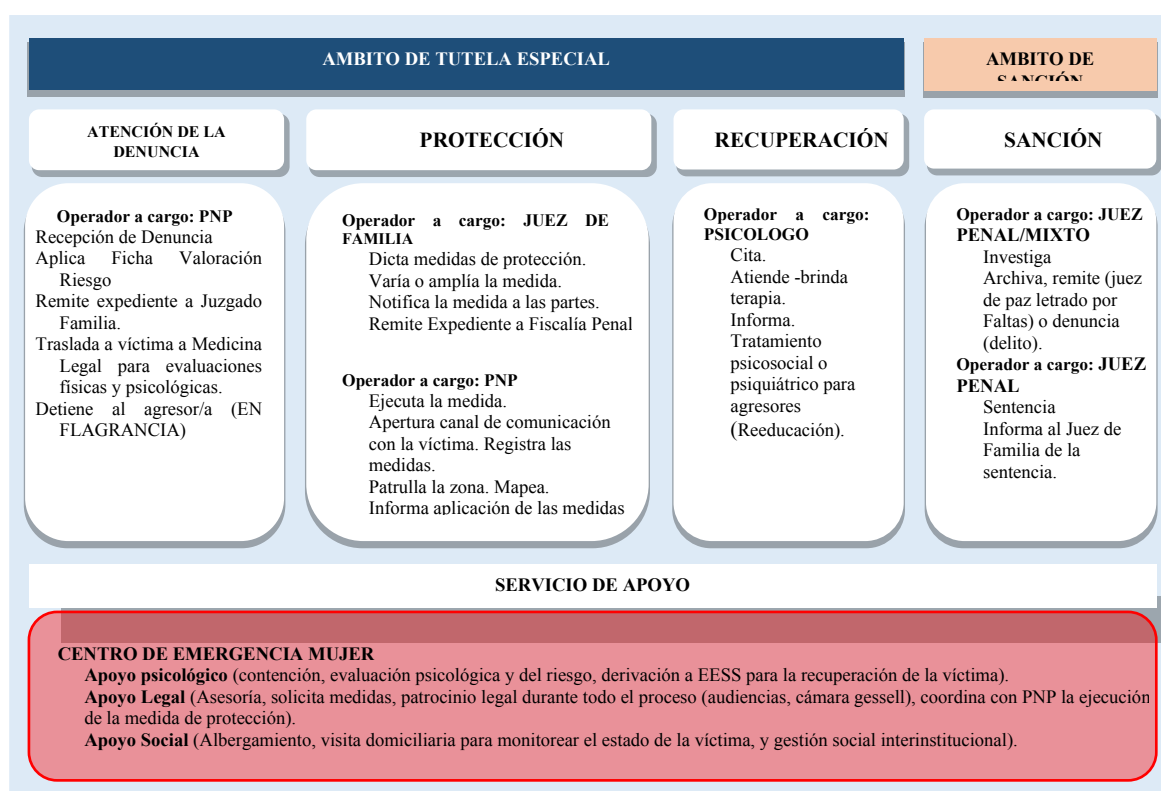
AMBITO DE TUTELA ESPECIAL

AMBITO DE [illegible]

ATENCIÓN DE LA DENUNCIA

PROTECCIÓN

RECUPERACIÓN

SANCIÓN

Operador a cargo: PNP
Recepción de Denuncia
Aplica Ficha Valoración Riesgo
Remite expediente a Juzgado Familia.
Traslada a víctima a Medicina Legal para evaluaciones fisicas y psicológicas.
Detiene al agresor/a (EN FLAGRANCIA)

Operador a cargo: JUEZ DE FAMILIA
Dicta medidas de protección.
Varía o amplía la medida.
Notifica la medida a las partes.
Remite Expediente a Fiscalía Penal

Operador a cargo: PNP
Ejecuta la medida.
Apertura canal de comunicación con la víctima. Registra las medidas.
Patrulla la zona. Mapea.
Informa aplicación de las medidas

Operador a cargo: PSICOLOGO
Cita.
Atiende -brinda terapia.
Informa.
Tratamiento psicosocial o psiquiátrico para agresores (Reeducación).

Operador a cargo: JUEZ PENAL/MIXTO
Investiga
Archiva, remite (juez de paz letrado por Faltas) o denuncia (delito).
Operador a cargo: JUEZ PENAL
Sentencia
Informa al Juez de Familia de la sentencia.

SERVICIO DE APOYO

CENTRO DE EMERGENCIA MUJER
Apoyo psicológico (contención, evaluación psicológica y del riesgo, derivación a EESS para la recuperación de la víctima).
Apoyo Legal (Asesoría, solicita medidas, patrocinio legal durante todo el proceso (audiencias, cámara gessell), coordina con PNP la ejecución de la medida de protección).
Apoyo Social (Albergamiento, visita domiciliaria para monitorear el estado de la víctima, y gestión social interinstitucional).